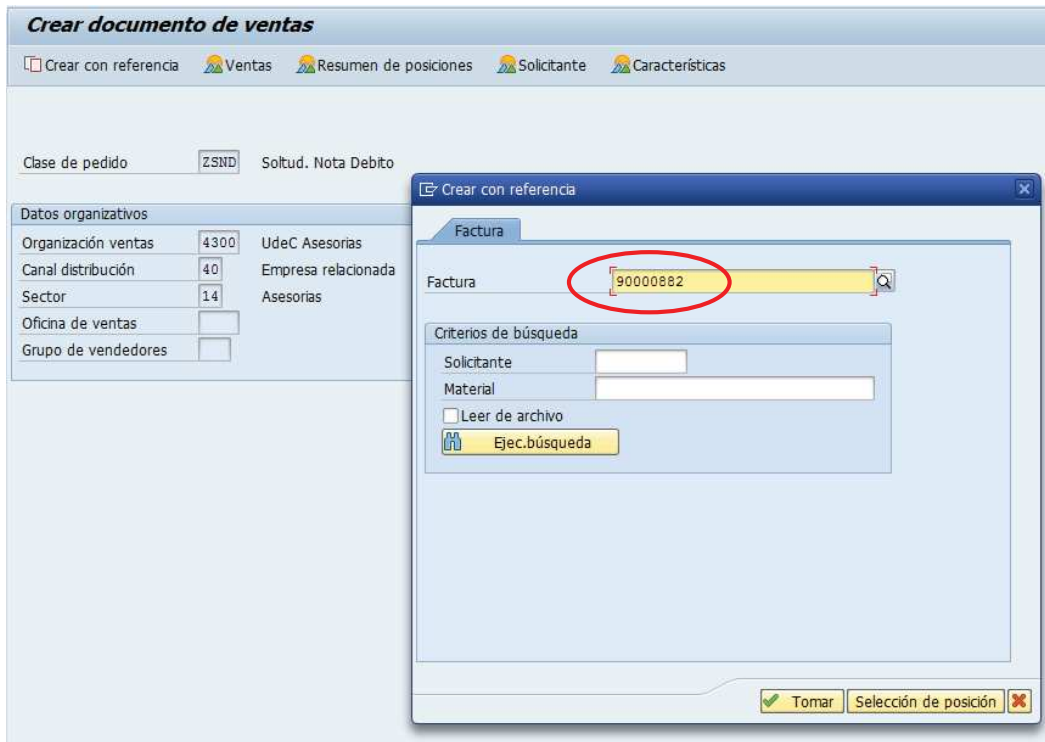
Crear documento de ventas

Crear con referencia   Ventas   Resumen de posiciones   Solicitante   Características

Clase de pedido   ZSND   Soltud. Nota Debito

Datos organizativos

Organización ventas   4300   UdeC Asesorias
Canal distribución   40   Empresa relacionada
Sector   14   Asesorias
Oficina de ventas
Grupo de vendedores

Crear con referencia

Factura

Factura   90000882

Criterios de búsqueda
Solicitante
Material
Leer de archivo
Ejec.búsqueda

Tomar   Selección de posición